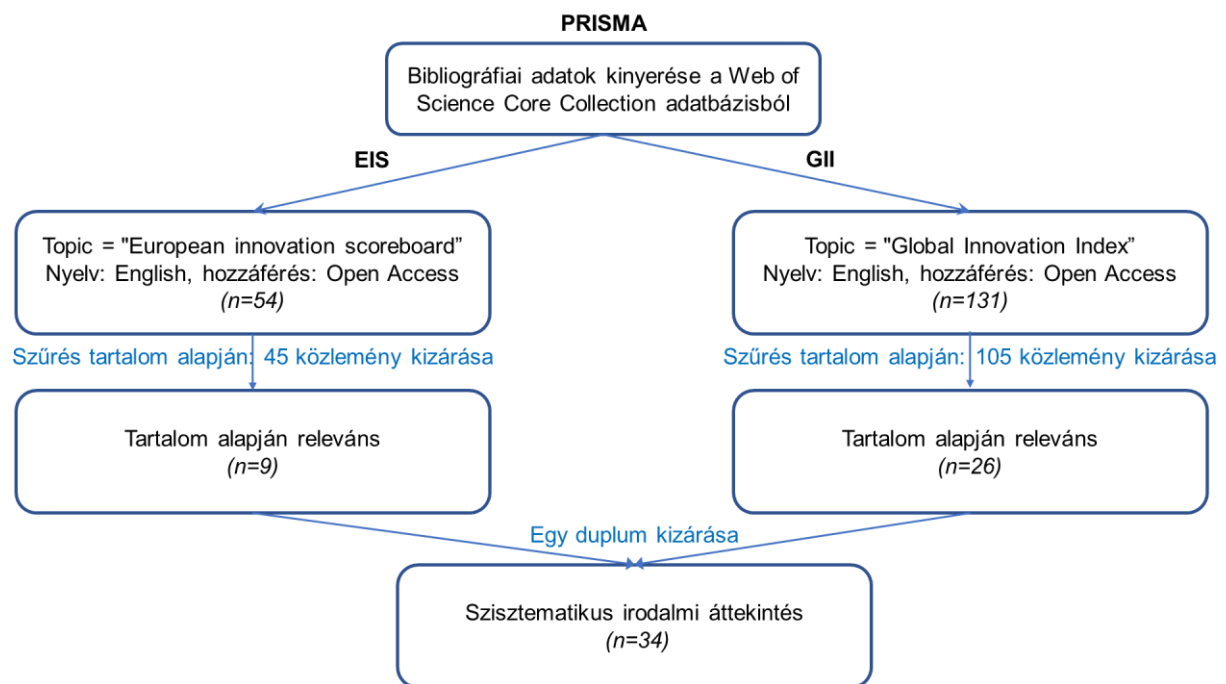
PRISMA

Bibliográfiai adatok kinyerése a Web of Science Core Collection adatbázisból

EIS

GII

Topic = "European innovation scoreboard"
Nyelv: English, hozzáférés: Open Access
*(n=54)*

Topic = "Global Innovation Index"
Nyelv: English, hozzáférés: Open Access
*(n=131)*

Szűrés tartalom alapján: 45 közlemény kizárása

Szűrés tartalom alapján: 105 közlemény kizárása

Tartalom alapján releváns
*(n=9)*

Tartalom alapján releváns
*(n=26)*

Egy duplum kizárása

Szisztematikus irodalmi áttekintés
*(n=34)*